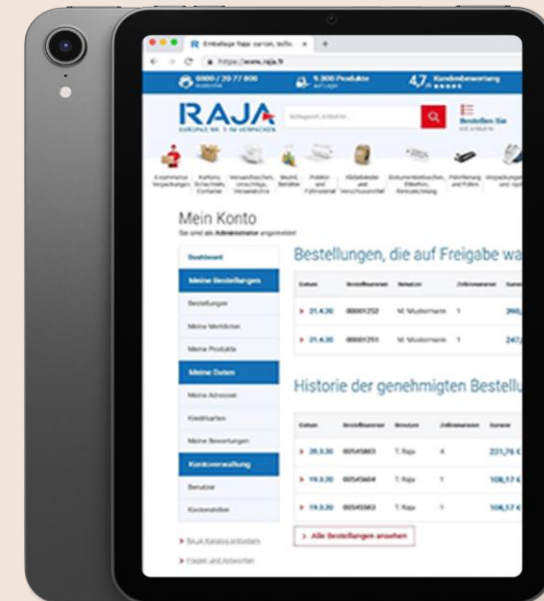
R Emballage Raja: carton, boîte ×

https://www.raja.fr

0800 / 20 77 800

9.300 Produkte auf Lager

4,7 Kundenbewertung

RAJA

EUROPAS NR. 1 IM VERPACKEN

Bestellen Sie

Mein Konto

Sie sind als Administrator angemeldet

Dashboard

Meine Bestellungen

Bestellungen

Meine Merklisten

Meine Produkte

Meine Daten

Meine Adressen

Kreditkarten

Meine Bewertungen

Kontoverwaltung

Benutzer

Kostenstellen

Bestellungen, die auf Freigabe wa

| Datum | Bestellnummer | Benutzer | Zeilennummer | Summe |
|---|---|---|---|---|
| 21.4.20 | 00001252 | M. Mustermann | 1 | 390, |
| 21.4.20 | 00001251 | M. Mustermann | 1 | 247, |

Historie der genehmigten Bestellu

| Datum | Bestellnummer | Benutzer | Zeilennummer | Summe |
|---|---|---|---|---|
| 20.3.20 | 00545803 | T. Raja | 4 | 221,76 € |
| 19.3.20 | 00545604 | T. Raja | 1 | 108,17 € |
| 19.3.20 | 00545503 | T. Raja | 1 | 108,17 € |

Alle Bestellungen ansehen